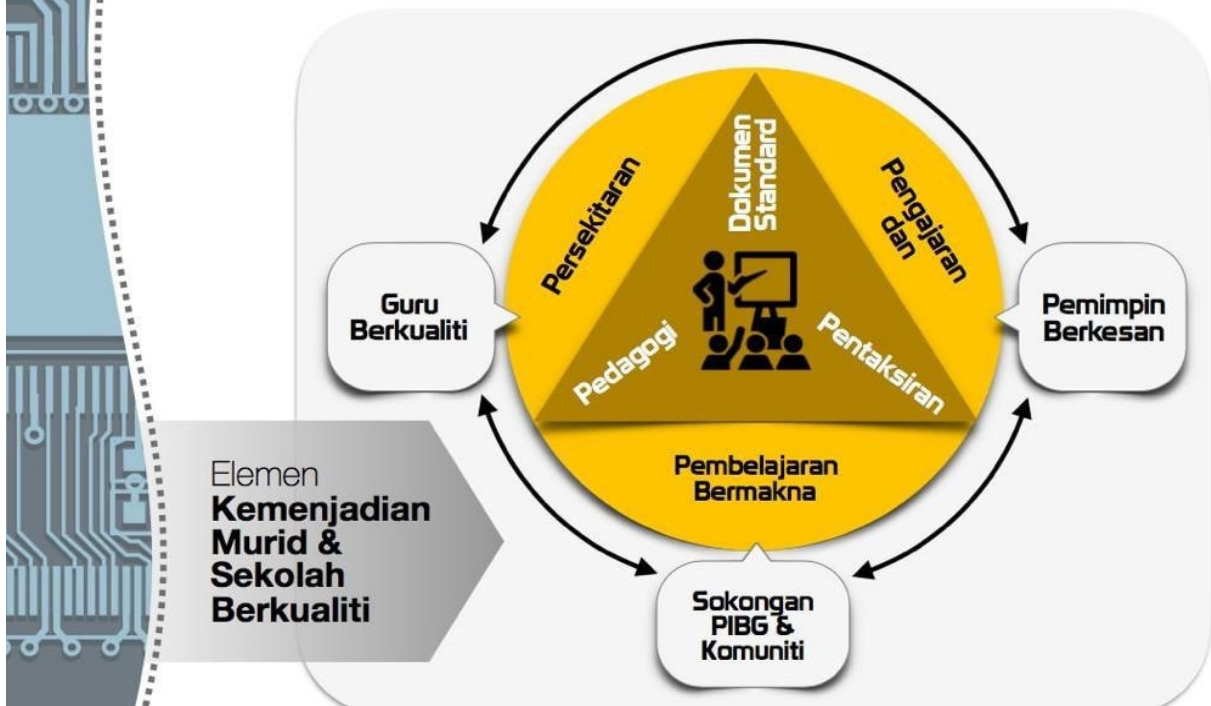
Persekitaran

Dokumen Standard

Pengajaran dan

Guru Berkualiti

Pedagogi

Pentaksiran

Pemimpin Berkesan

Pembelajaran Bermakna

Elemen
Kemenjadian Murid & Sekolah Berkualiti

Sokongan PIBG & Komuniti